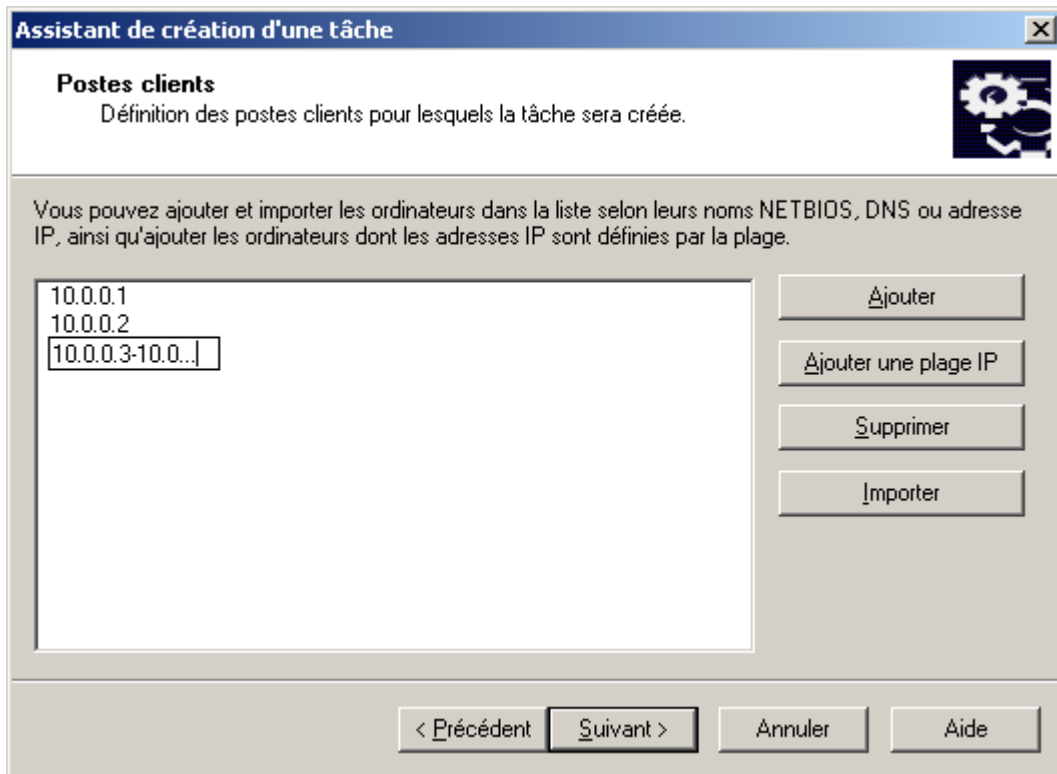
Assistant de création d'une tâche

Postes clients
Définition des postes clients pour lesquels la tâche sera créée.

Vous pouvez ajouter et importer les ordinateurs dans la liste selon leurs noms NETBIOS, DNS ou adresse IP, ainsi qu'ajouter les ordinateurs dont les adresses IP sont définies par la plage.

10.0.0.1
10.0.0.2
10.0.0.3-10.0...

Ajouter
Ajouter une plage IP
Supprimer
Importer

< Précédent
Suivant >
Annuler
Aide